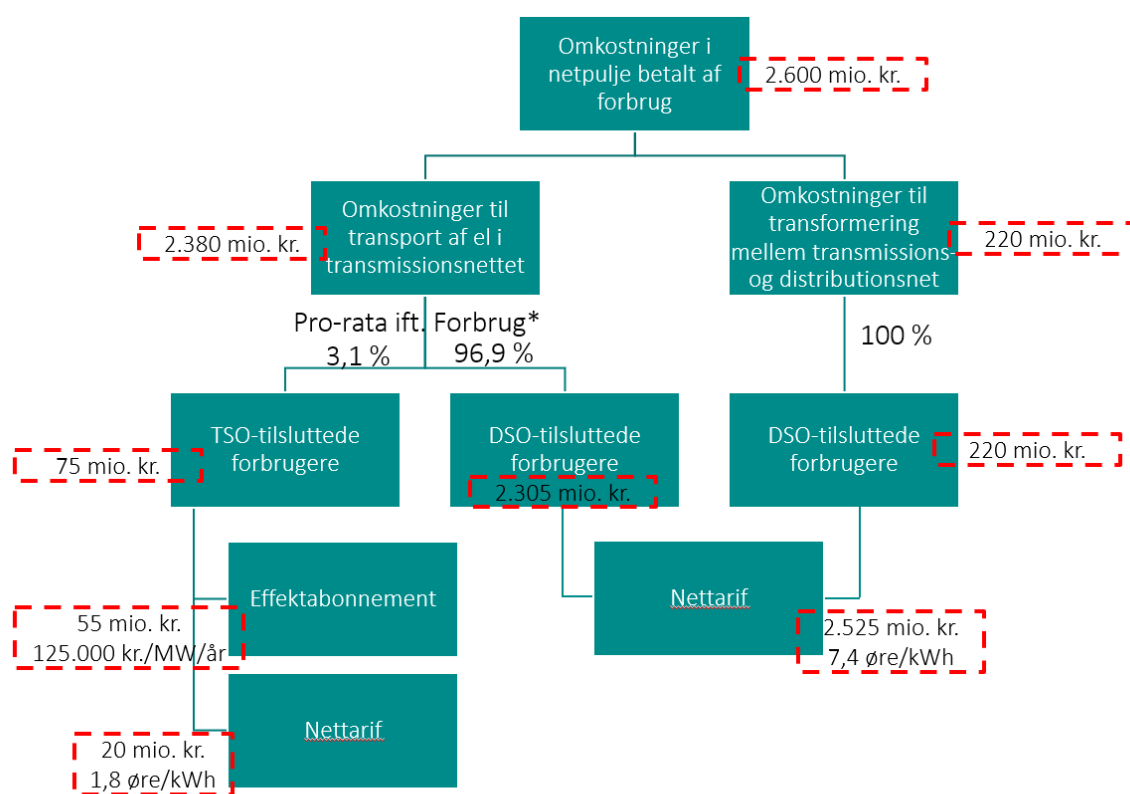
Omkostninger i netpulje betalt af forbrug

2.600 mio. kr.

Omkostninger til transport af el i transmissionsnettet

2.380 mio. kr.

Omkostninger til transformering mellem transmissions- og distributionsnet

220 mio. kr.

Pro-rata ift. Forbrug*

3,1 %

96,9 %

100 %

TSO-tilsluttede forbrugere

75 mio. kr.

DSO-tilsluttede forbrugere

2.305 mio. kr.

DSO-tilsluttede forbrugere

220 mio. kr.

Effektabonnement

55 mio. kr.
125.000 kr./MW/år

Nettarif

2.525 mio. kr.
7,4 øre/kWh

Nettarif

20 mio. kr.
1,8 øre/kWh